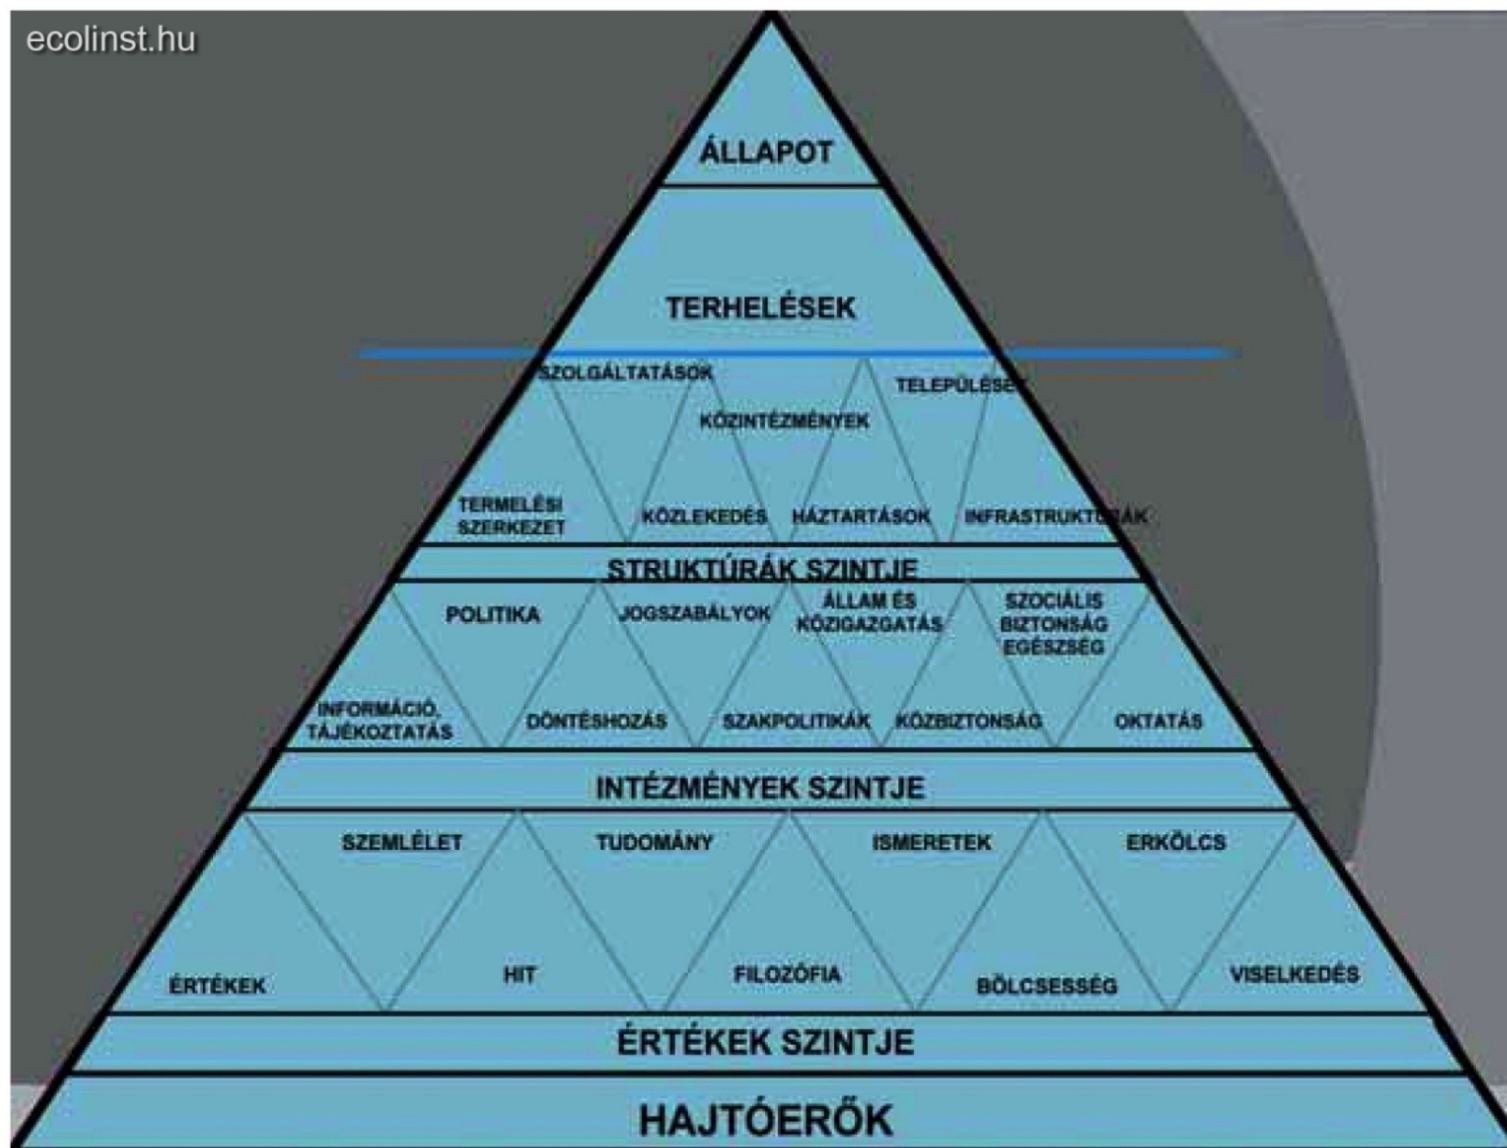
ecolinst.hu

ÁLLAPOT

TERHELÉSEK

SZOLGÁLTATÁSOK

TELEPÜLÉSEK

KÖZINTÉZMÉNYEK

TERMELÉSI SZERKEZET

KÖZLEKEDÉS

HÁZTARTÁSOK

INFRASTRUKTÚRÁK

STRUKTÚRÁK SZINTJE

POLITIKA

JOGSZABÁLYOK

ÁLLAM ÉS KÖZIGAZGATÁS

SZOCIÁLIS BIZTONSÁG EGÉSZSÉG

INFORMÁCIÓ, TÁJÉKOZTATÁS

DÖNTÉSHOZÁS

SZAKPOLITIKÁK

KÖZBIZTONSÁG

OKTATÁS

INTÉZMÉNYEK SZINTJE

SZEMLÉLET

TUDOMÁNY

ISMERETEK

ERKÖLCS

ÉRTÉKEK

HIT

FILOZÓFIA

BÖLCSESSÉG

VISELKEDÉS

ÉRTÉKEK SZINTJE

HAJTÓERŐK